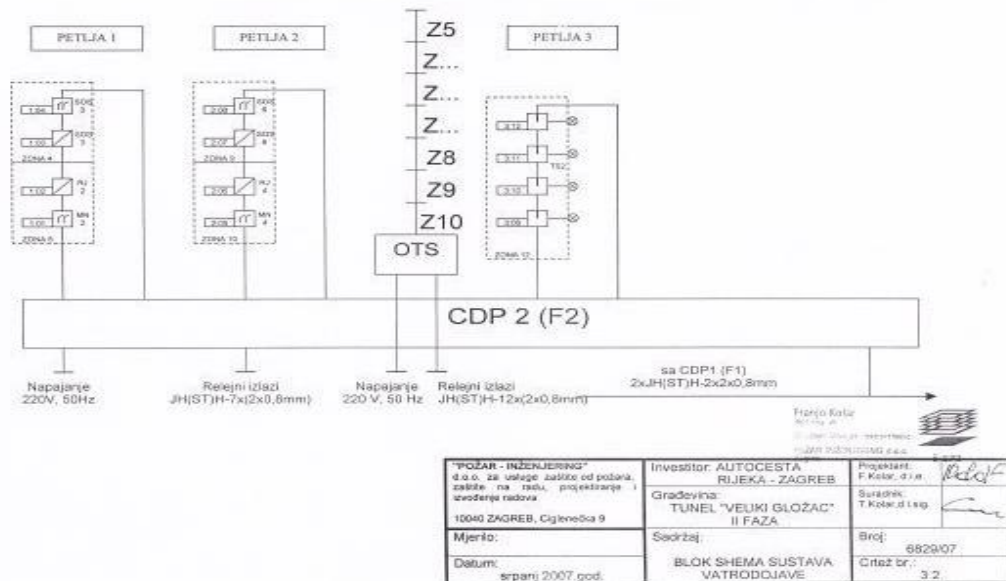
PETLJA 1

PETLJA 2

Z5
Z...
Z...
Z...
Z8
Z9
Z10

PETLJA 3

1.04 SOS 3
1.03 SOS 3
ZONA 4
1.02 RJ 2
1.01 MN 2
ZONA 5

2.08 SOS 4
2.07 SOS 4
ZONA 9
2.06 RJ 4
2.05 MN 4
ZONA 10

3.12
3.11
3.10
3.09
ZONA 17

OTS

CDP 2 (F2)

Napajanje
220V, 50Hz

Relejni izlazi
JH(ST)H-7x(2x0,8mm)

Napajanje
220 V, 50 Hz

Relejni izlazi
JH(ST)H-12x(2x0,8mm)

sa CDP1 (F1)
2xJH(ST)H-2x2x0,8mm

Franjo Kolar
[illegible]
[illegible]
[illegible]

| "POŽAR - INŽENJERING" d.o.o. za usluge zaštite od požara, zaštite na radu, projektiranje i izvođenje radova 10040 ZAGREB, Ciglenečka 9 | Investitor: AUTOCESTA RIJEKA - ZAGREB | Projektant: F.Kolar, d.i.e. |
|---|---|---|
| | Građevina: TUNEL "VELIKI GLOŽAC" II FAZA | Suradnik: T.Kolar,d.i.sig. |
| Mjerilo: | Sadržaj: | Broj: 6829/07 |
| Datum: srpanj 2007.god. | BLOK SHEMA SUSTAVA VATRODOJAVE | Crtež br.: 3.2 |